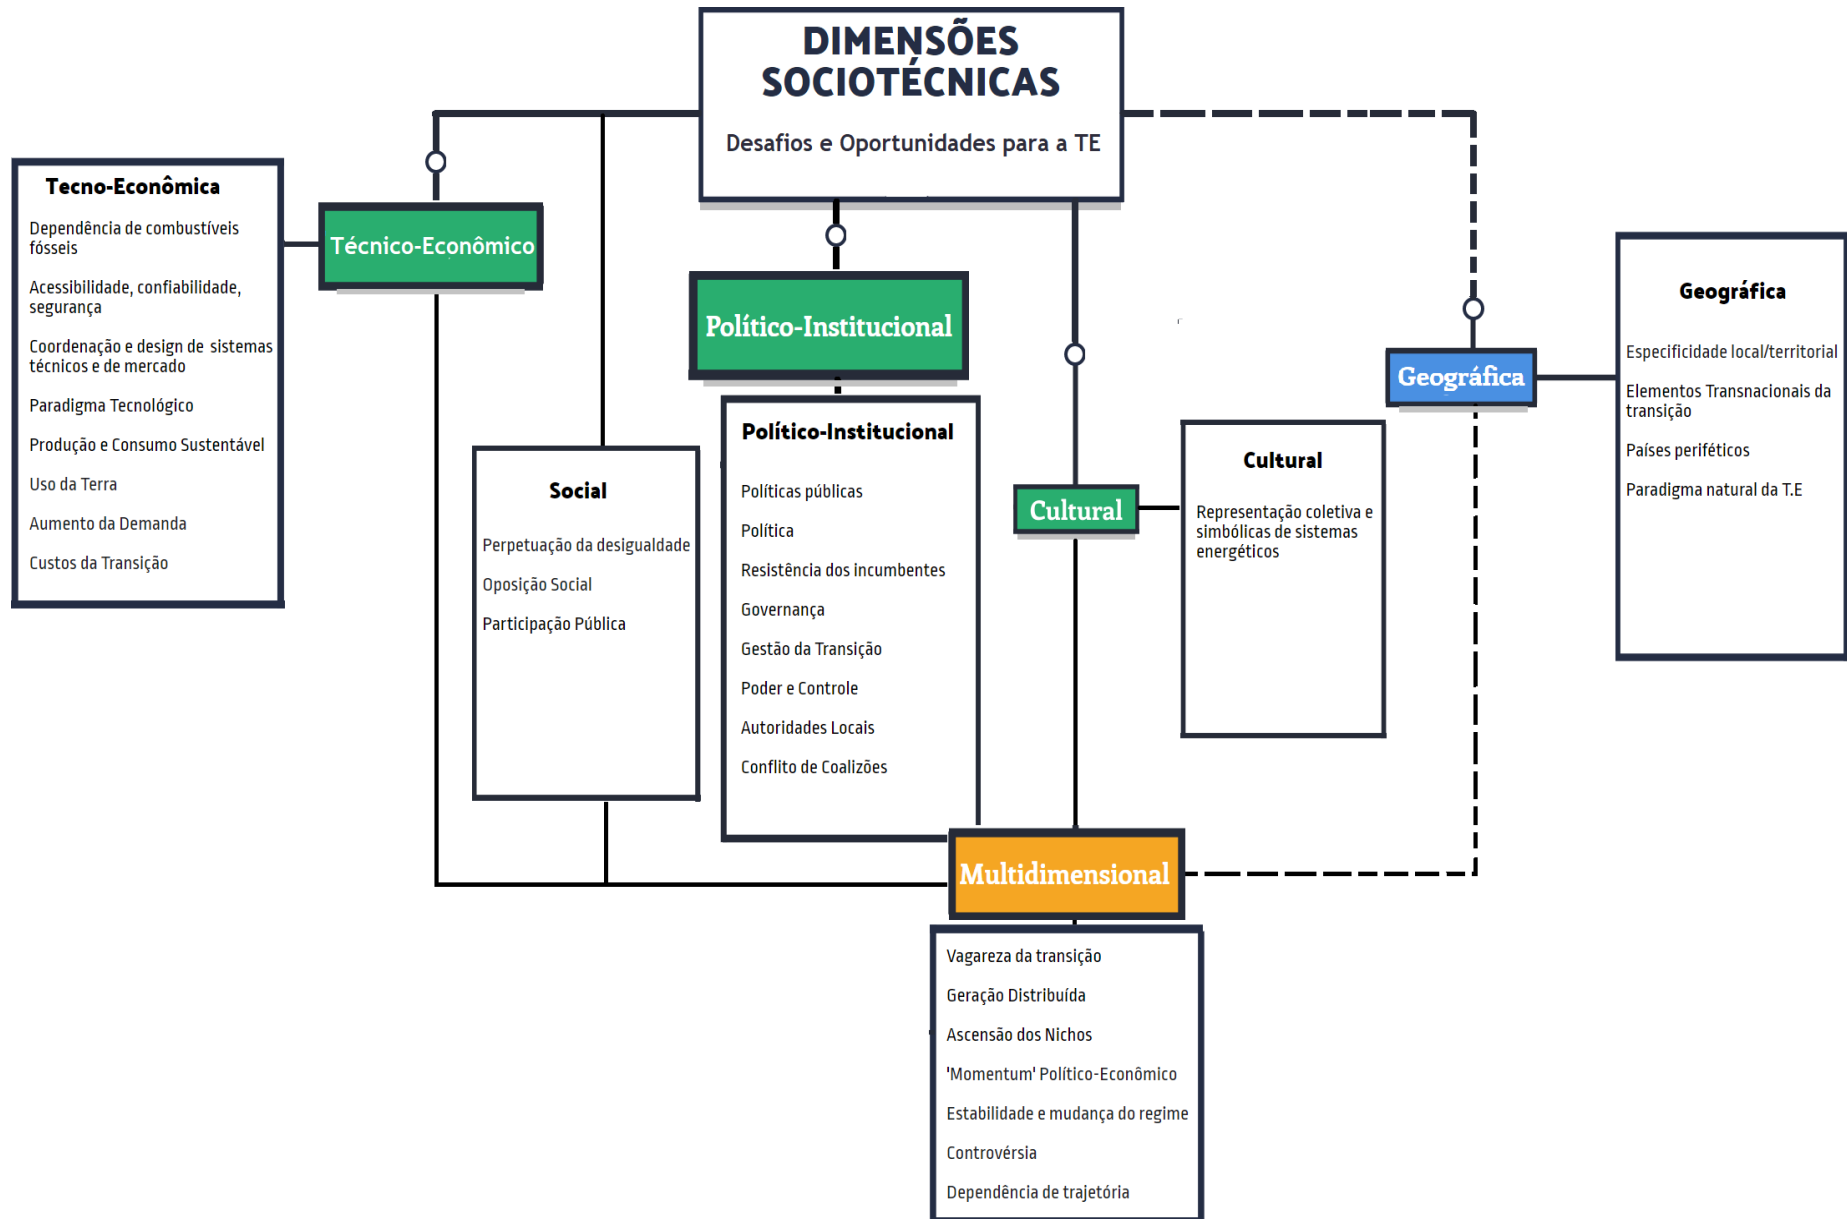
DIMENSÕES SOCIOTÉCNICAS

Desafios e Oportunidades para a TE

Tecno-Econômica

Dependência de combustíveis fósseis

Acessibilidade, confiabilidade, segurança

Coordenação e design de sistemas técnicos e de mercado

Paradigma Tecnológico

Produção e Consumo Sustentável

Uso da Terra

Aumento da Demanda

Custos da Transição

Técnico-Econômico

Político-Institucional

Social

Perpetuação da desigualdade

Oposição Social

Participação Pública

Político-Institucional

Políticas públicas

Política

Resistência dos incumbentes

Governança

Gestão da Transição

Poder e Controle

Autoridades Locais

Conflito de Coalizões

Cultural

Cultural

Representação coletiva e simbólicas de sistemas energéticos

Geográfica

Geográfica

Especificidade local/territorial

Elementos Transnacionais da transição

Países periféticos

Paradigma natural da T.E

Multidimensional

Vagareza da transição

Geração Distribuída

Ascensão dos Nichos

'Momentum' Político-Econômico

Estabilidade e mudança do regime

Controvérsia

Dependência de trajetória